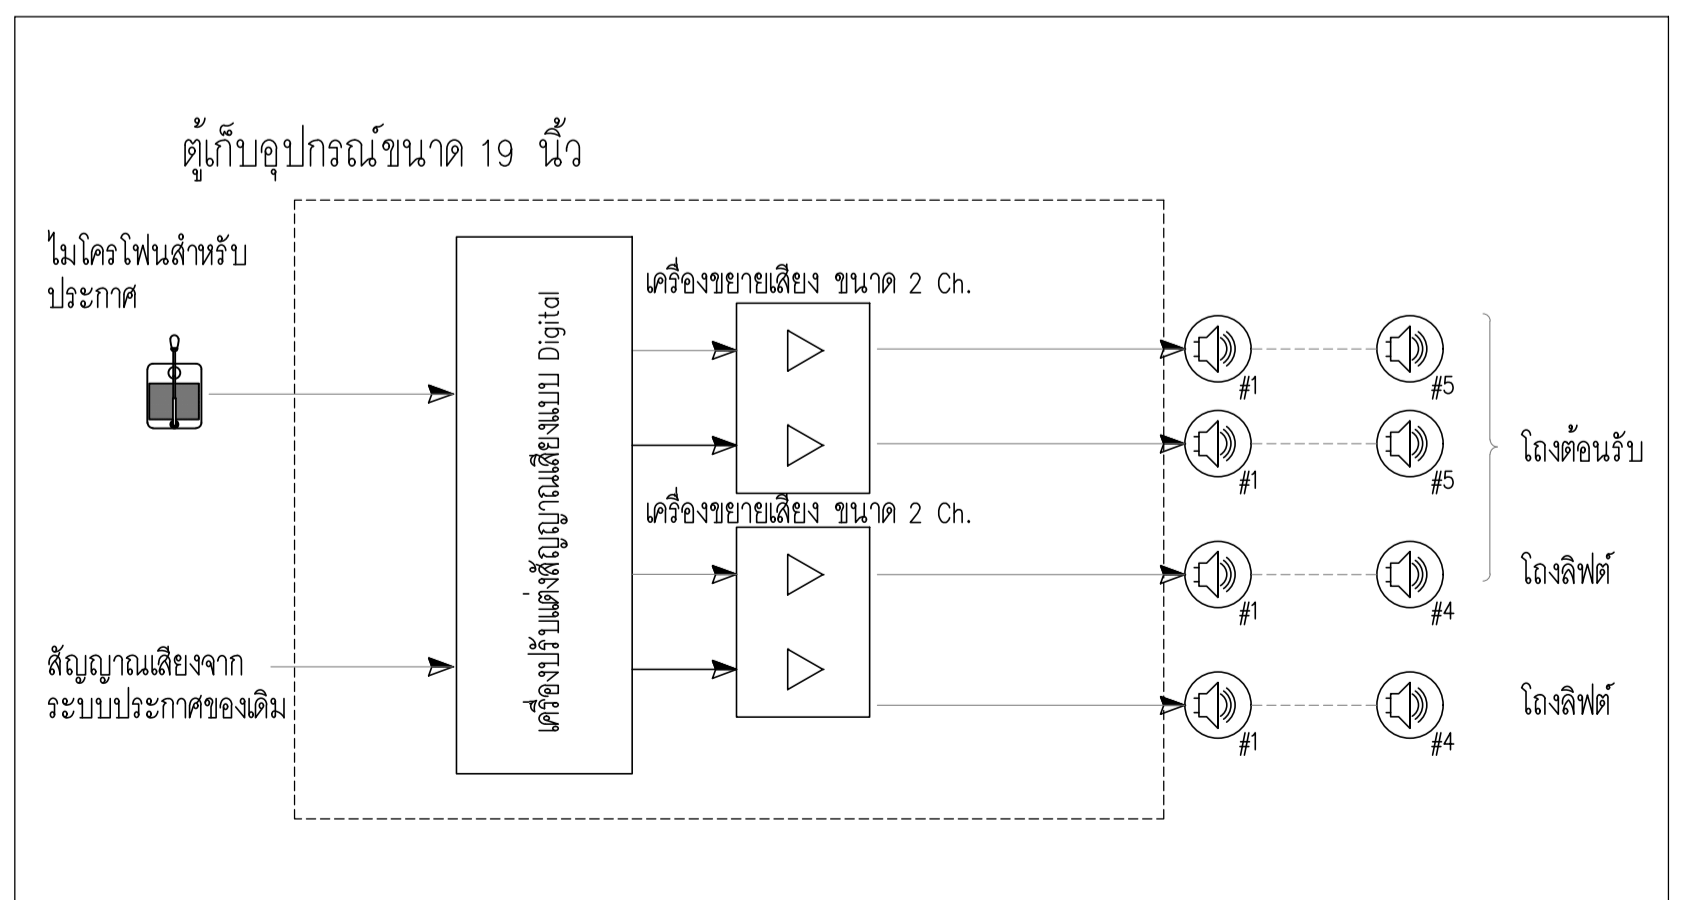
ตู้เก็บอุปกรณ์ขนาด 19 นิ้ว

ไมโครโฟนสำหรับประกาศ

เครื่องปรับแต่งสัญญาณเสียงแบบ Digital

เครื่องขยายเสียง ขนาด 2 Ch.

เครื่องขยายเสียง ขนาด 2 Ch.

สัญญาณเสียงจากระบบประกาศของเดิม

#1

#5

#1

#5

โถงต้อนรับ

#1

#4

โถงลิฟต์

#1

#4

โถงลิฟต์